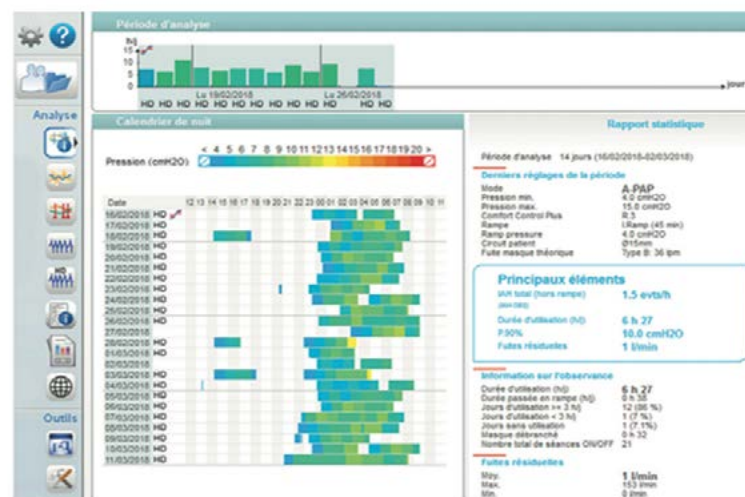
Période d'analyse

h/j
15
10
5
0

HD HD HD HD HD HD HD HD HD HD HD HD HD HD

Lu 19/02/2018
Lu 26/02/2018

jours

Analyse

Outils

Calendrier de nuit

< 4 5 6 7 8 9 10 11 12 13 14 15 16 17 18 19 20 >

Pression (cmH2O)

Date

12 13 14 15 16 17 18 19 20 21 22 23 00 01 02 03 04 05 06 07 08 09 10 11

16/02/2018 HD
17/02/2018 HD
18/02/2018 HD
19/02/2018 HD
20/02/2018 HD
21/02/2018 HD
22/02/2018 HD
23/02/2018 HD
24/02/2018 HD
25/02/2018 HD
26/02/2018 HD
27/02/2018
28/02/2018 HD
01/03/2018 HD
02/03/2018
03/03/2018 HD
04/03/2018 HD
05/03/2018 HD
06/03/2018 HD
07/03/2018 HD
08/03/2018 HD
09/03/2018 HD
10/03/2018 HD
11/03/2018 HD

Rapport statistique

Période d'analyse 14 jours (16/02/2018-02/03/2018)

Derniers réglages de la période

Mode A-PAP
Pression min. 4.0 cmH2O
Pression max. 15.0 cmH2O
Comfort Control Plus R:3
Rampe I.Ramp (45 min)
Ramp pressure 4.0 cmH2O
Circuit patient Ø15mm
Fuite masque théorique Type B: 36 lpm

Principaux éléments

IAH total (hors rampe) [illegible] 1.5 evts/h
Durée d'utilisation (h/j) 6 h 27
P.90% 10.0 cmH2O
Fuites résiduelles 1 l/min

Information sur l'observance

Durée d'utilisation (h/j) 6 h 27
Durée passée en rampe (h/j) 0 h 38
Jours d'utilisation >= 3 h/j 12 (86 %)
Jours d'utilisation < 3 h/j 1 (7 %)
Jours sans utilisation 1 (7.1%)
Masque débranché 0 h 32
Nombre total de séances ON/OFF 21

Fuites résiduelles

Moy. 1 l/min
Max. 153 l/min
Min. 0 l/min